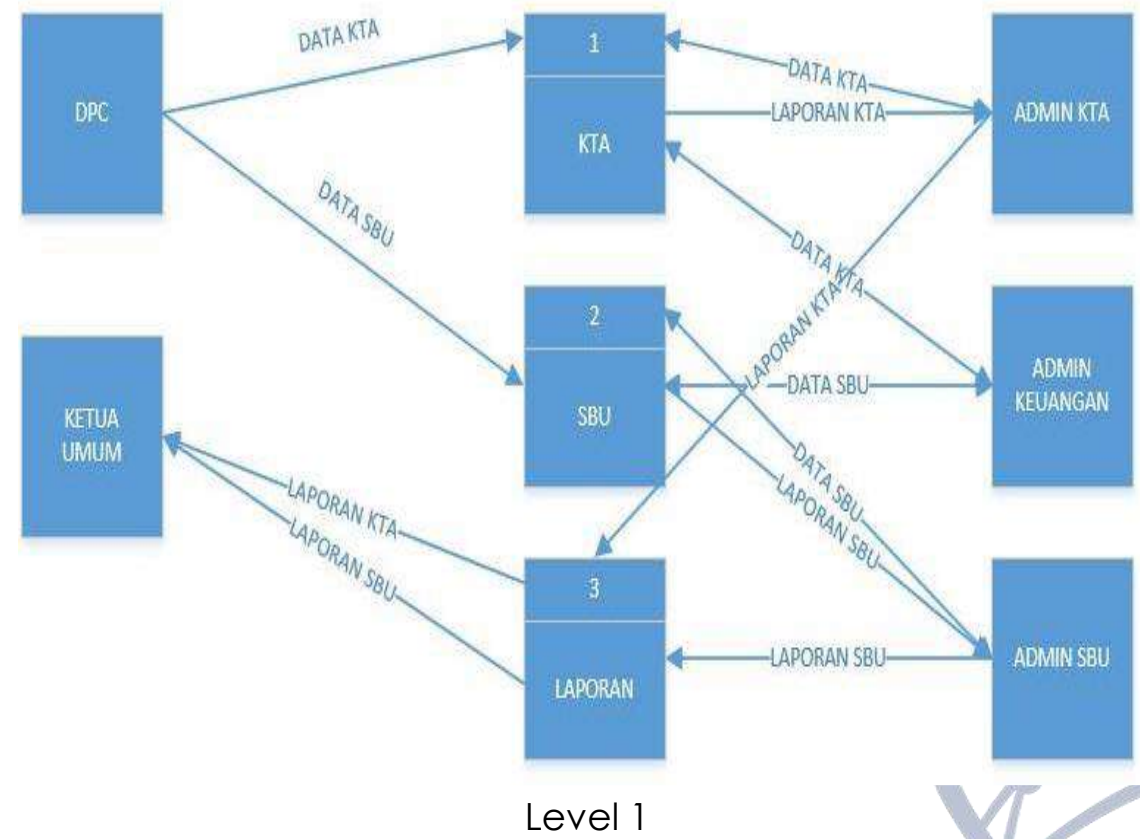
DPC

DATA KTA

DATA SBU

1

KTA

DATA KTA

LAPORAN KTA

ADMIN KTA

DATA KTA

LAPORAN KTA

2

SBU

DATA SBU

ADMIN KEUANGAN

KETUA UMUM

DATA SBU

LAPORAN SBU

LAPORAN KTA

LAPORAN SBU

3

LAPORAN

LAPORAN SBU

ADMIN SBU

Level 1